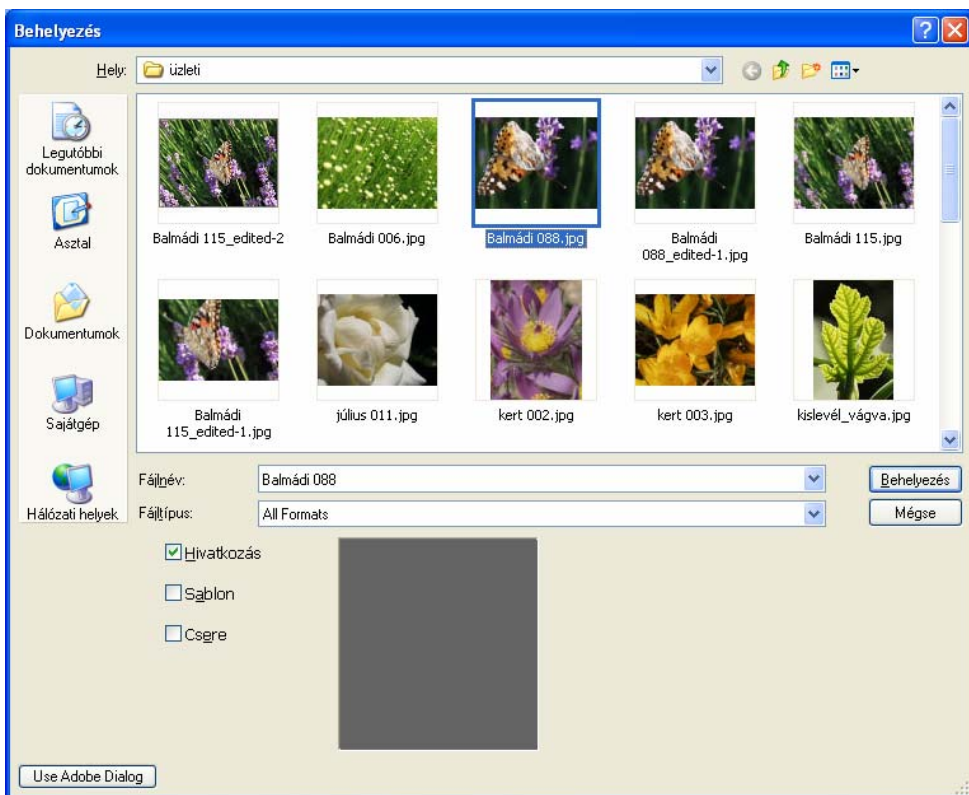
Behelyezés

Hely: üzleti

Legutóbbi dokumentumok

Asztal

Dokumentumok

Sajátgép

Hálózati helyek

Balmádi 115_edited-2

Balmádi 006.jpg

Balmádi 088.jpg

Balmádi 088_edited-1.jpg

Balmádi 115.jpg

Balmádi 115_edited-1.jpg

július 011.jpg

kert 002.jpg

kert 003.jpg

kislevél_vágva.jpg

Fájlnév: Balmádi 088

Fájltípus: All Formats

Behelyezés

Mégse

Hivatkozás

Sablon

Csere

Use Adobe Dialog